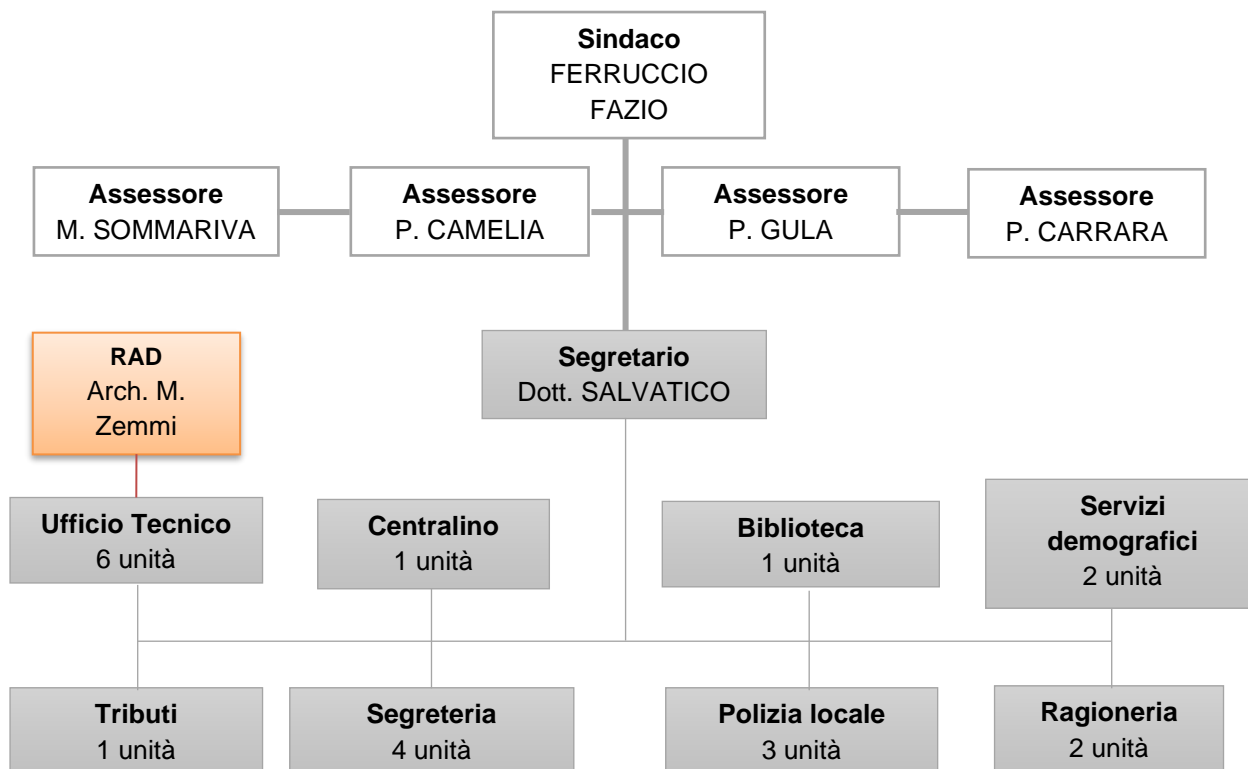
Sindaco
FERRUCCIO FAZIO

Assessore
M. SOMMARIVA

Assessore
P. CAMELIA

Assessore
P. GULA

Assessore
P. CARRARA

RAD
Arch. M. Zemmi

Segretario
Dott. SALVATICO

Ufficio Tecnico
6 unità

Centralino
1 unità

Biblioteca
1 unità

Servizi demografici
2 unità

Tributi
1 unità

Segreteria
4 unità

Polizia locale
3 unità

Ragioneria
2 unità